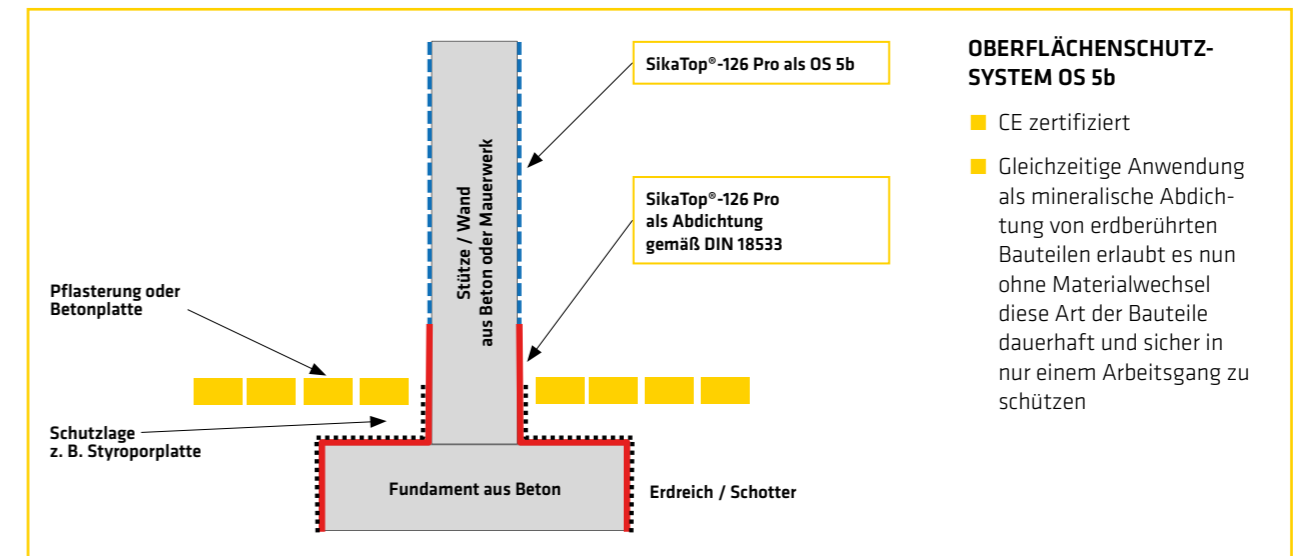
SikaTop®-126 Pro als OS 5b

Stütze / Wand
aus Beton oder Mauerwerk

SikaTop®-126 Pro
als Abdichtung
gemäß DIN 18533

Pflasterung oder
Betonplatte

Schutzlage
z. B. Styroporplatte

Fundament aus Beton

Erdreich / Schotter

OBERFLÄCHENSCHUTZ-SYSTEM OS 5b

CE zertifiziert

Gleichzeitige Anwendung als mineralische Abdichtung von erdberührten Bauteilen erlaubt es nun ohne Materialwechsel diese Art der Bauteile dauerhaft und sicher in nur einem Arbeitsgang zu schützen